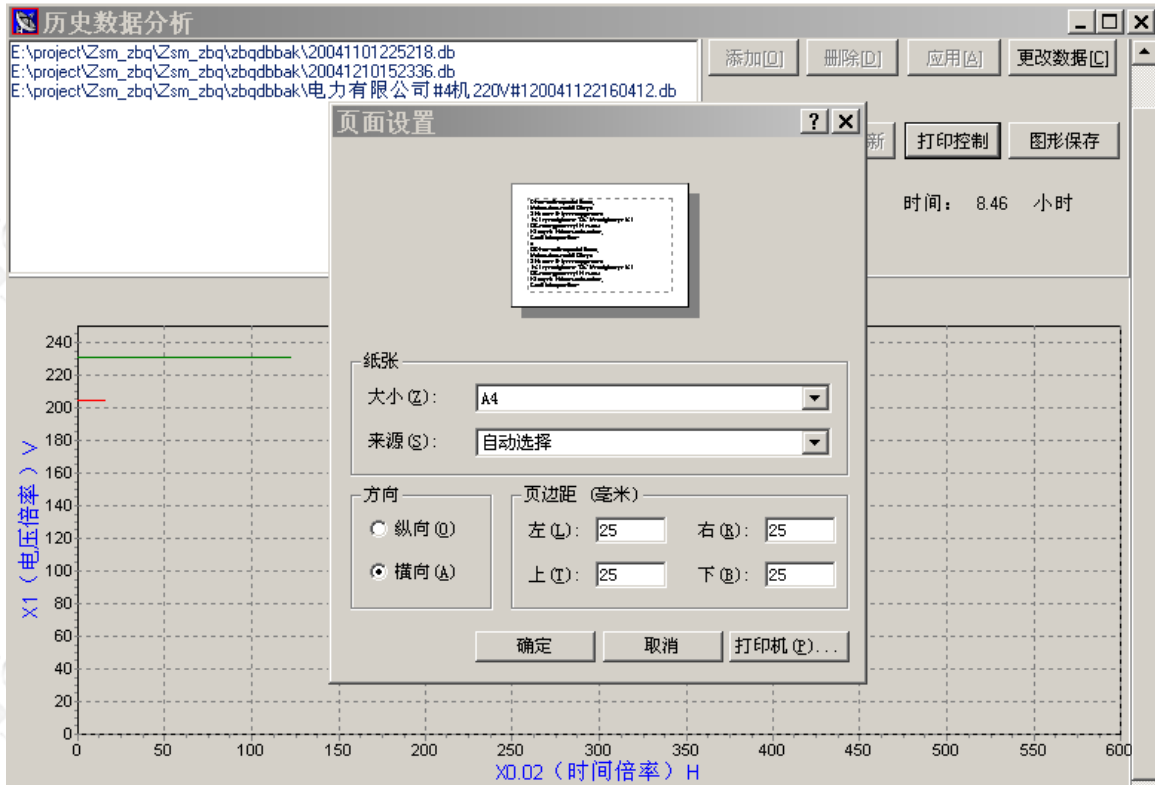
历史数据分析

E:\project\Zsm_zbq\Zsm_zbq\zbqdbbak\20041101225218.db
E:\project\Zsm_zbq\Zsm_zbq\zbqdbbak\20041210152336.db
E:\project\Zsm_zbq\Zsm_zbq\zbqdbbak\电力有限公司#4机220V#120041122160412.db

添加[D] 删除[D] 应用[A] 更改数据[C]

新 打印控制 图形保存

时间： 8.46 小时

页面设置

纸张
大小(Z)： A4
来源(S)： 自动选择

方向
纵向(O)
横向(A)

页边距 (毫米)
左(L)： 25 右(R)： 25
上(T)： 25 下(B)： 25

确定 取消 打印机(P)...

240
220
200
180
160
140
120
100
80
60
40
20
0

X1（电压倍率）V

0 50 100 150 200 250 300 350 400 450 500 550 600

X0.02（时间倍率）H